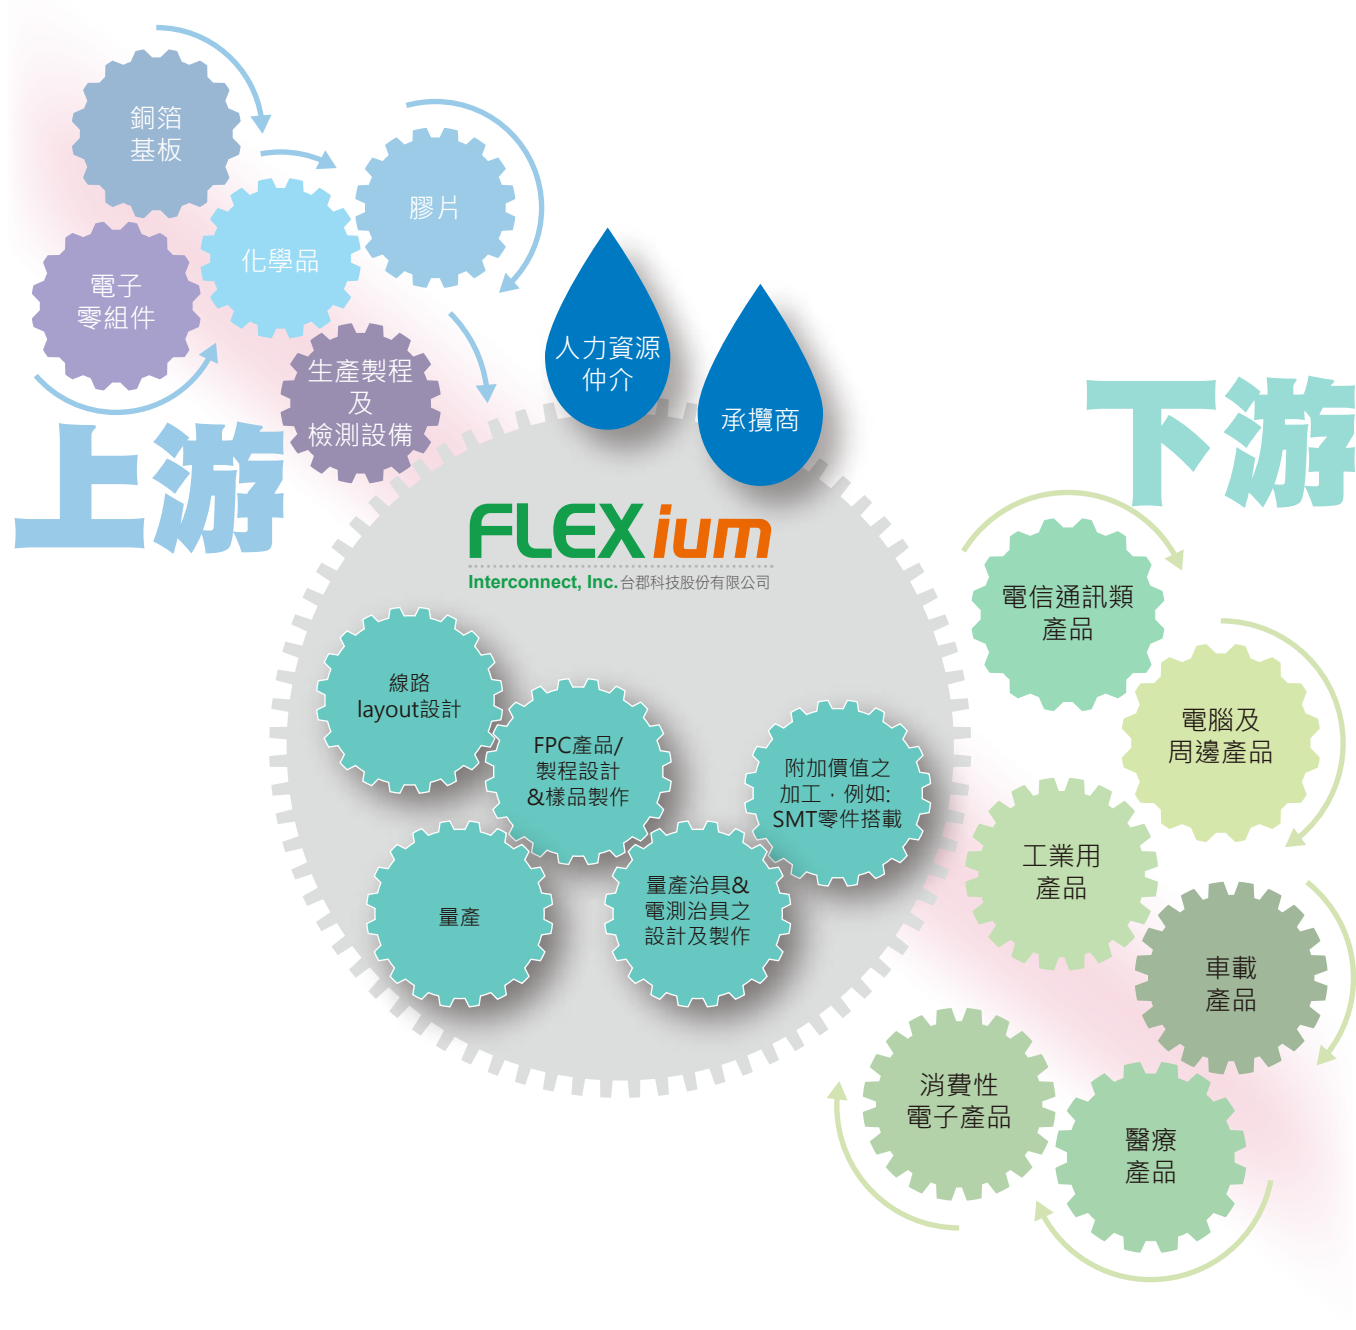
銅箔
基板

膠片

化學品

電子
零組件

生產製程
及
檢測設備

上游

人力資源
仲介

承攬商

FLEXium
Interconnect, Inc. 台郡科技股份有限公司

線路
layout設計

FPC產品/
製程設計
&樣品製作

附加價值之
加工，例如:
SMT零件搭載

量產

量產治具&
電測治具之
設計及製作

下游

電信通訊類
產品

電腦及
周邊產品

工業用
產品

車載
產品

消費性
電子產品

醫療
產品